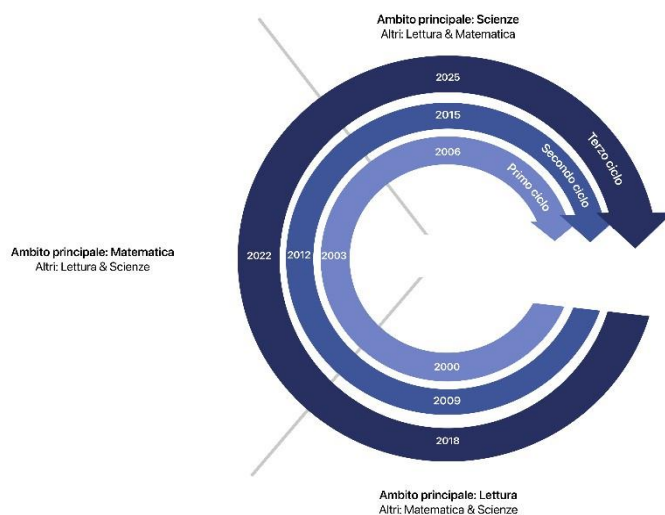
Ambito principale: Scienze
Altri: Lettura & Matematica

2025
2015
2006

Terzo ciclo
Secondo ciclo
Primo ciclo

Ambito principale: Matematica
Altri: Lettura & Scienze

2022
2012
2003

2000
2009
2018

Ambito principale: Lettura
Altri: Matematica & Scienze